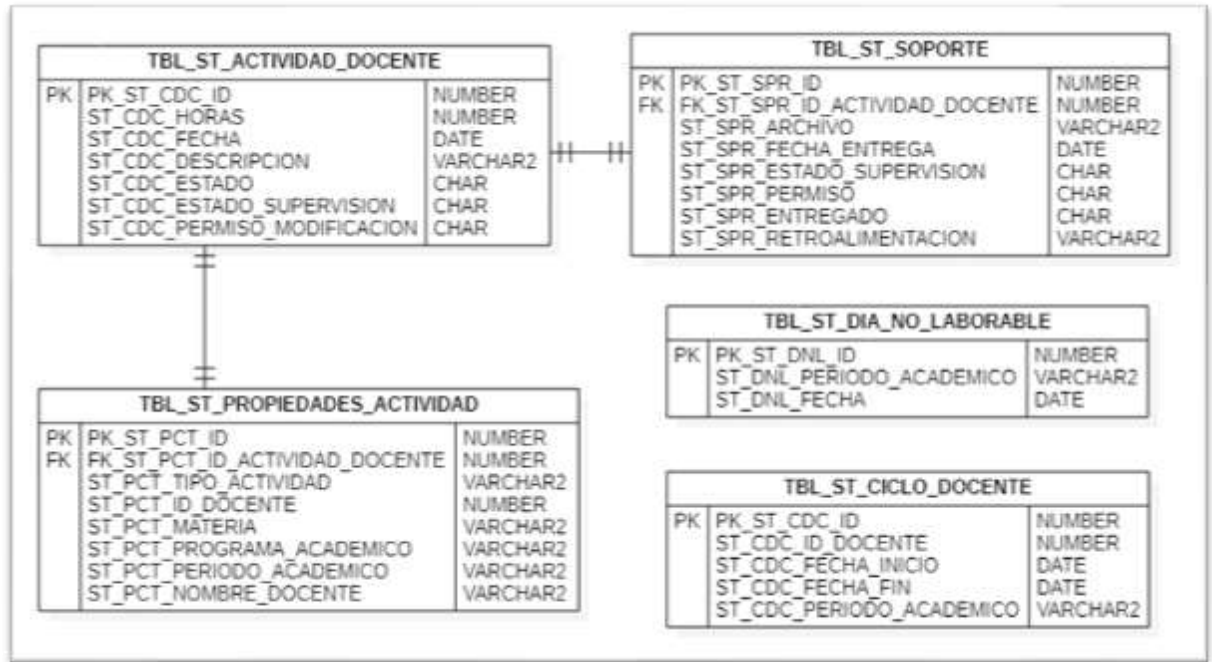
TBL_ST_ACTIVIDAD_DOCENTE

| | | |
|---|---|---|
| PK | PK_ST_CDC_ID | NUMBER |
| | ST_CDC_HORAS | NUMBER |
| | ST_CDC_FECHA | DATE |
| | ST_CDC_DESCRIPCION | VARCHAR2 |
| | ST_CDC_ESTADO | CHAR |
| | ST_CDC_ESTADO_SUPERVISION | CHAR |
| | ST_CDC_PERMISO_MODIFICACION | CHAR |

TBL_ST_SOPORTE

| | | |
|---|---|---|
| PK | PK_ST_SPR_ID | NUMBER |
| FK | FK_ST_SPR_ID_ACTIVIDAD_DOCENTE | NUMBER |
| | ST_SPR_ARCHIVO | VARCHAR2 |
| | ST_SPR_FECHA_ENTREGA | DATE |
| | ST_SPR_ESTADO_SUPERVISION | CHAR |
| | ST_SPR_PERMISO | CHAR |
| | ST_SPR_ENTREGADO | CHAR |
| | ST_SPR_RETROALIMENTACION | VARCHAR2 |

TBL_ST_DIA_NO_LABORABLE

| | | |
|---|---|---|
| PK | PK_ST_DNL_ID | NUMBER |
| | ST_DNL_PERIODO_ACADEMICO | VARCHAR2 |
| | ST_DNL_FECHA | DATE |

TBL_ST_PROPIEDADES_ACTIVIDAD

| | | |
|---|---|---|
| PK | PK_ST_PCT_ID | NUMBER |
| FK | FK_ST_PCT_ID_ACTIVIDAD_DOCENTE | NUMBER |
| | ST_PCT_TIPO_ACTIVIDAD | VARCHAR2 |
| | ST_PCT_ID_DOCENTE | NUMBER |
| | ST_PCT_MATERIA | VARCHAR2 |
| | ST_PCT_PROGRAMA_ACADEMICO | VARCHAR2 |
| | ST_PCT_PERIODO_ACADEMICO | VARCHAR2 |
| | ST_PCT_NOMBRE_DOCENTE | VARCHAR2 |

TBL_ST_CICLO_DOCENTE

| | | |
|---|---|---|
| PK | PK_ST_CDC_ID | NUMBER |
| | ST_CDC_ID_DOCENTE | NUMBER |
| | ST_CDC_FECHA_INICIO | DATE |
| | ST_CDC_FECHA_FIN | DATE |
| | ST_CDC_PERIODO_ACADEMICO | VARCHAR2 |